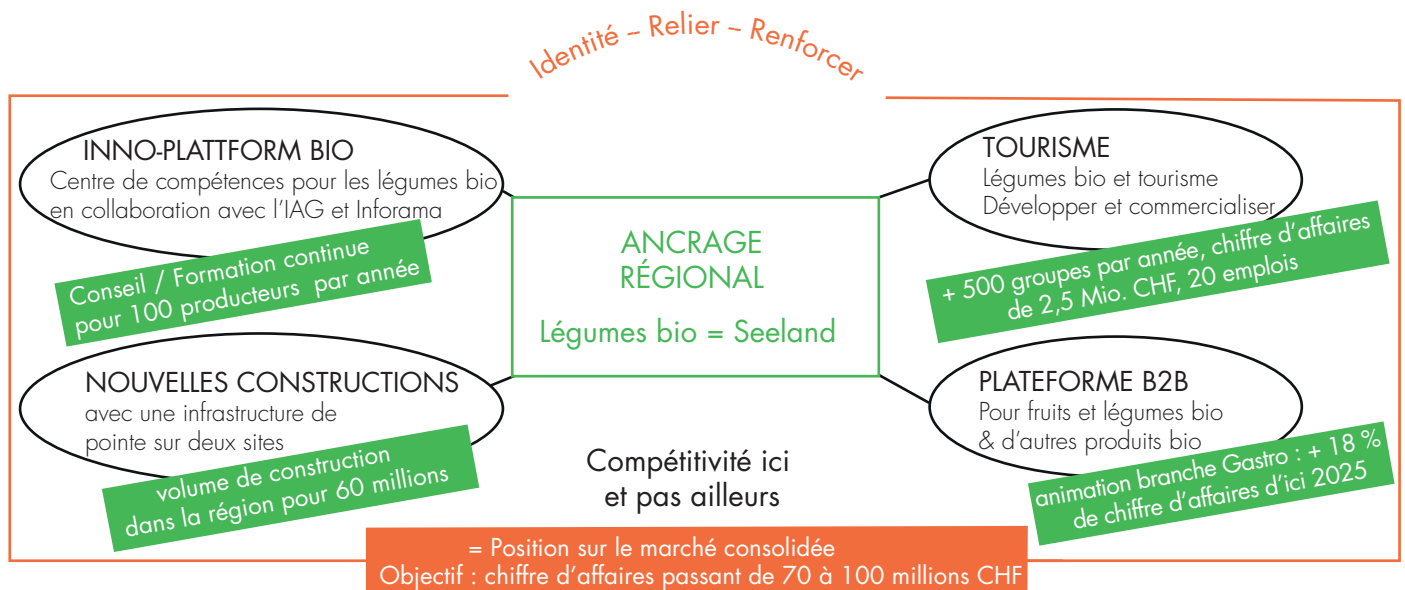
Identité – Relier – Renforcer

INNO-PLATTFORM BIO
Centre de compétences pour les légumes bio en collaboration avec l'IAG et Inforama

Conseil / Formation continue pour 100 producteurs par année

ANCRAGE RÉGIONAL

Légumes bio = Seeland

TOURISME
Légumes bio et tourisme
Développer et commercialiser

+ 500 groupes par année, chiffre d'affaires de 2,5 Mio. CHF, 20 emplois

NOUVELLES CONSTRUCTIONS
avec une infrastructure de pointe sur deux sites

volume de construction dans la région pour 60 millions

PLATEFORME B2B
Pour fruits et légumes bio
& d'autres produits bio

animation branche Gastro : + 18 % de chiffre d'affaires d'ici 2025

Compétitivité ici et pas ailleurs

= Position sur le marché consolidée
Objectif : chiffre d'affaires passant de 70 à 100 millions CHF